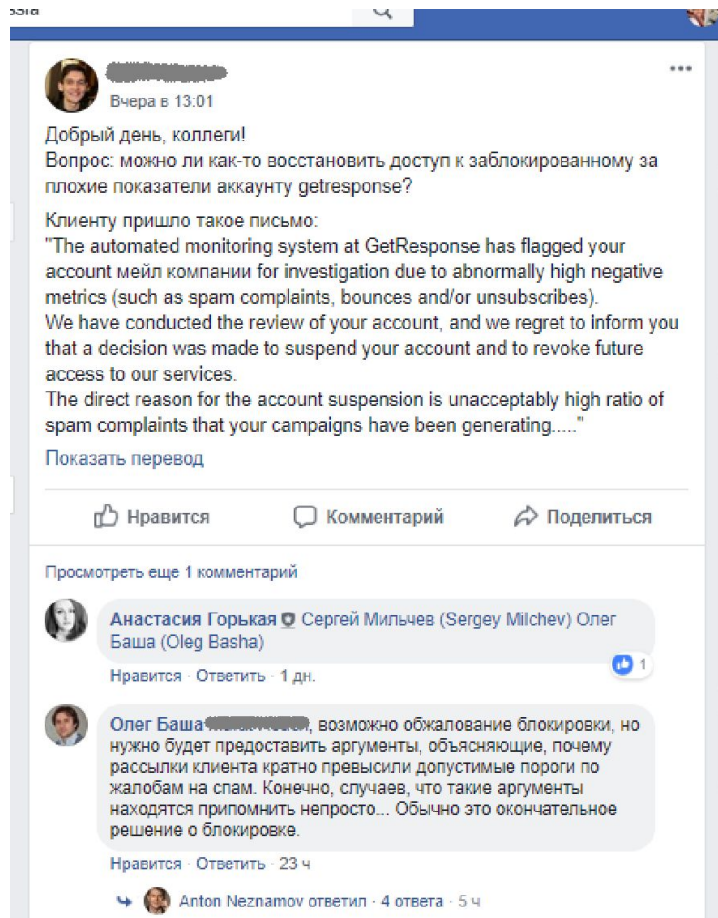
ssia

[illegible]
Вчера в 13:01

Добрый день, коллеги!
Вопрос: можно ли как-то восстановить доступ к заблокированному за плохие показатели аккаунту getresponse?

Клиенту пришло такое письмо:
"The automated monitoring system at GetResponse has flagged your account мейл компании for investigation due to abnormally high negative metrics (such as spam complaints, bounces and/or unsubscribes).
We have conducted the review of your account, and we regret to inform you that a decision was made to suspend your account and to revoke future access to our services.
The direct reason for the account suspension is unacceptably high ratio of spam complaints that your campaigns have been generating....."

Показать перевод

Нравится Комментарий Поделиться

Просмотреть еще 1 комментарий

Анастасия Горькая Сергей Мильчев (Sergey Milchev) Олег Баша (Oleg Basha)
Нравится · Ответить · 1 дн. 1

Олег Баша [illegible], возможно обжалование блокировки, но нужно будет предоставить аргументы, объясняющие, почему рассылки клиента кратно превысили допустимые пороги по жалобам на спам. Конечно, случаев, что такие аргументы находятся припомнить непросто... Обычно это окончательное решение о блокировке.
Нравится · Ответить · 23 ч

Anton Neznamov ответил · 4 ответа · 5 ч